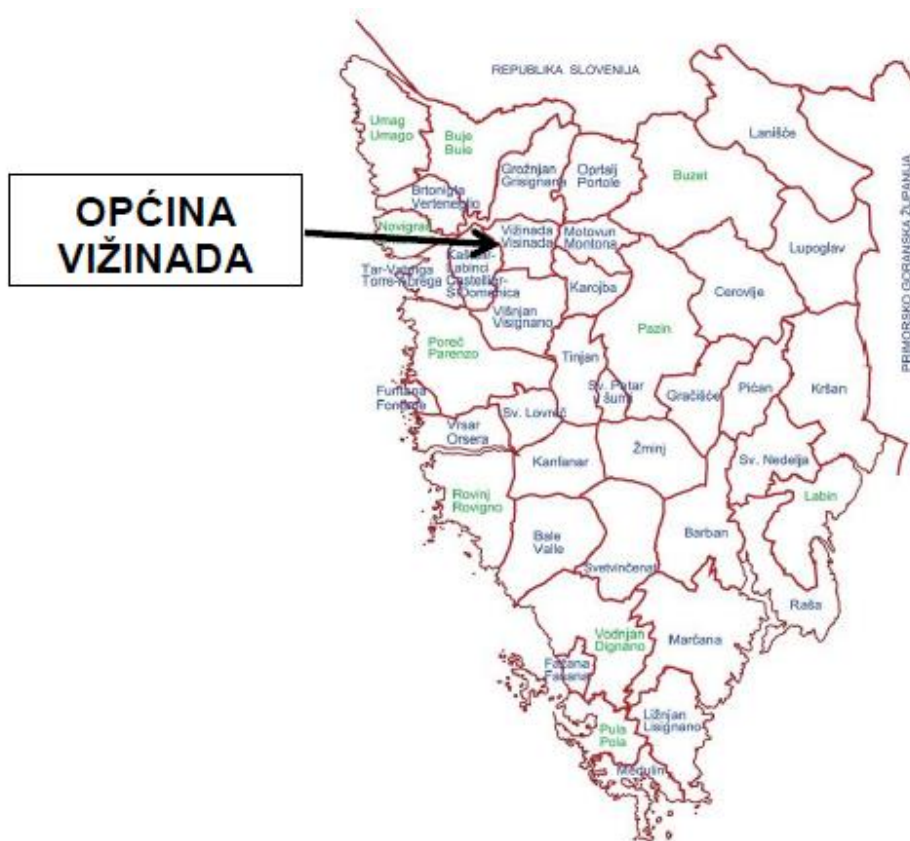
REPUBLIKA SLOVENIJA

OPĆINA VIŽINADA

Umag Umago

Buje Buie

Grožnjan Grisignana

Oprtalj Portole

Buzet

Lanišće

PRIMORSKO GORANSKA ŽUPANIJA

Brtonigla Verteneglio

Novigrad

Vižinada Visinada

Motovun Montona

Lupoglav

Tar-Vabriga Torre-Abrega

Kaštelir-Labinci Castellier-S.Domenica

Karojba

Cerovlje

Višnjan Visignano

Pazin

Poreč Parenzo

Tinjan

Funtana Fontane

Sv. Petar u Šumi

Gračišće

Pićan

Kršan

Sv. Lovreč

Vrsar Orsera

Žminj

Kanfanar

Sv. Nedelja

Labin

Rovinj Rovigno

Bale Valle

Barban

Svetvinčenat

Raša

Vodnjan Dignano

Marčana

Fažana Fasana

Ližnjan Lisignano

Pula Pola

Medulin